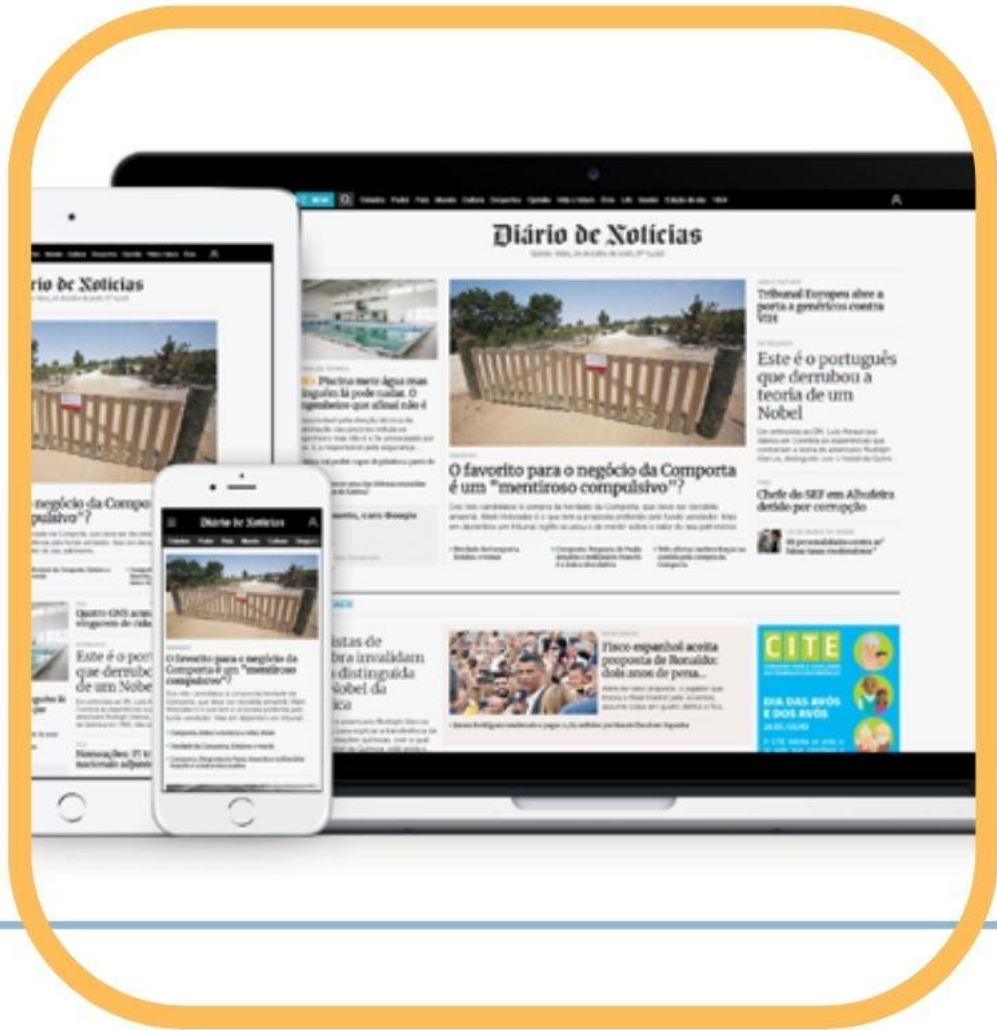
Diário de Notícias

O favorito para o negócio da Comporta é um "mentiroso compulsivo"?

Tribunal Europeu abre a porta a genéricos contra VIH

Este é o português que derrubou a teoria de um Nobel

Chefe do SEF em Albufeira detido por corrupção

Piscina meio água mas ninguém lá pode nadar. O engenheiro que afinal não é

Fisco espanhol aceita proposta de Ronaldo: dois anos de pena...

CITE

DIA DAS AVÓS E DOS AVÓS

iário de Notícias

negócio da Compor
mpulsivo"?

Quatro GNS acus
vingarem de cida

Este é o port
que derrubo
de um Nobel

Diário de Notícias

O favorito para o negócio da Comporta é um "mentiroso compulsivo"?

istas de
bra invalidam
distinguida
Nobel da
ica